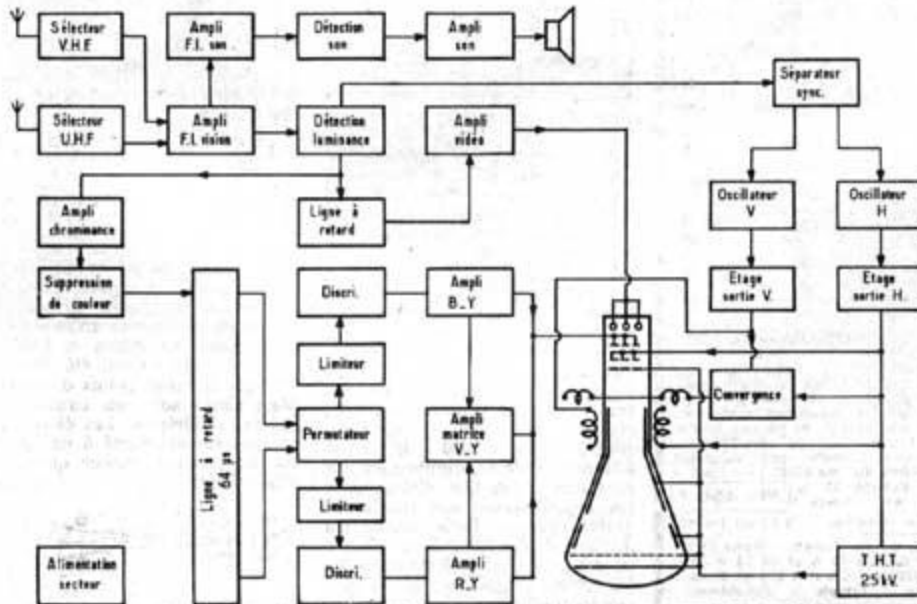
Sélecteur V.H.F

Ampli F.I. son

Détection son

Ampli son

Séparateur sync.

Sélecteur U.H.F

Ampli F.I. vision

Détection luminance

Ampli vidéo

Ampli chrominance

Ligne à retard

Oscillateur V

Oscillateur H

Suppression de couleur

Discri.

Ampli B_Y

Etage sortie V.

Etage sortie H.

Limiteur

Ligne à retard 64 µs

Convergence

Permutateur

Ampli matrice V_Y

Limiteur

Alimentation secteur

Discri.

Ampli R_Y

T.H.T. 25 kV.